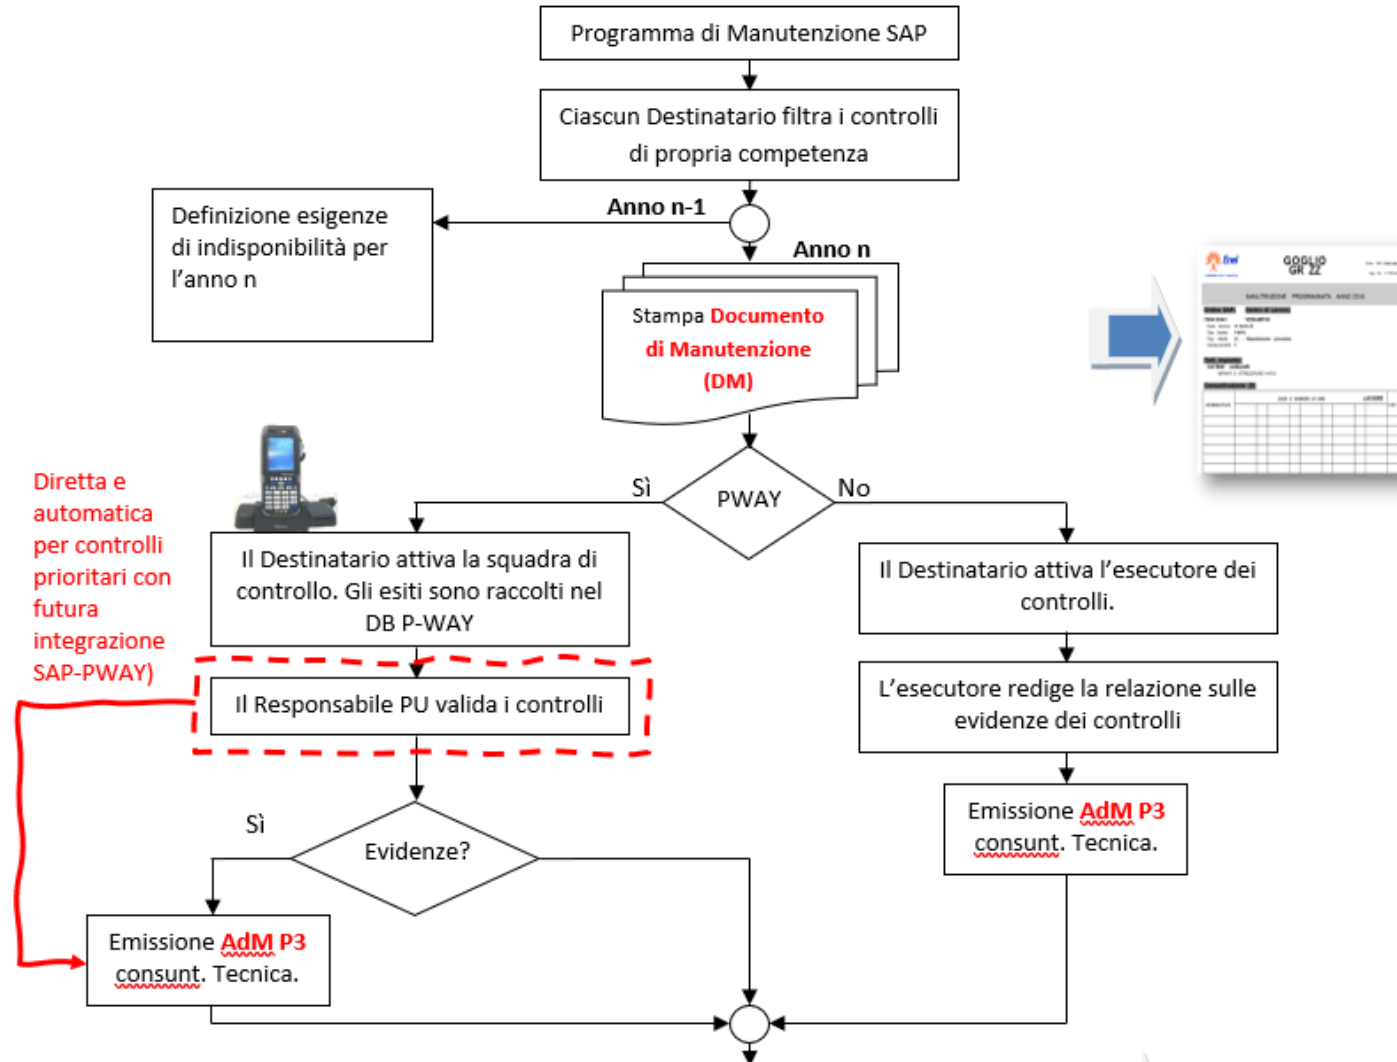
Programma di Manutenzione SAP

Ciascun Destinatario filtra i controlli di propria competenza

Anno n-1

Definizione esigenze di indisponibilità per l'anno n

Anno n

Stampa Documento di Manutenzione (DM)

Diretta e automatica per controlli prioritari con futura integrazione SAP-PWAY)

Sì

PWAY

No

Il Destinatario attiva la squadra di controllo. Gli esiti sono raccolti nel DB P-WAY

Il Destinatario attiva l'esecutore dei controlli.

Il Responsabile PU valida i controlli

L'esecutore redige la relazione sulle evidenze dei controlli

Emissione AdM P3 consunt. Tecnica.

Sì

Evidenze?

Emissione AdM P3 consunt. Tecnica.